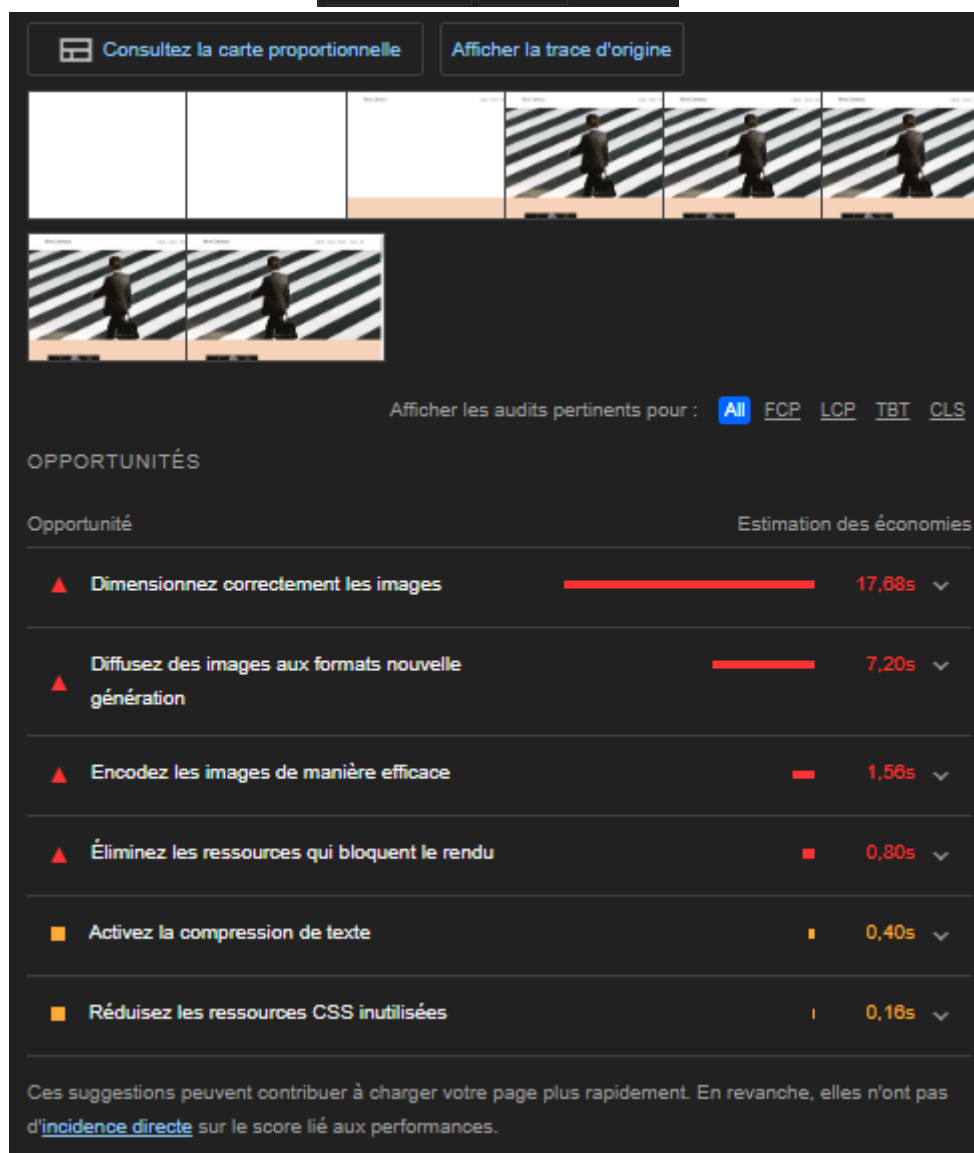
Consultez la carte proportionnelle

Afficher la trace d'origine

Afficher les audits pertinents pour : All FCP LCP TBT CLS

OPPORTUNITÉS

| Opportunité | Estimation des économies |
|---|---|
| Dimensionnez correctement les images | 17,68s |
| Diffusez des images aux formats nouvelle génération | 7,20s |
| Encodez les images de manière efficace | 1,56s |
| Éliminez les ressources qui bloquent le rendu | 0,80s |
| Activez la compression de texte | 0,40s |
| Réduisez les ressources CSS inutilisées | 0,16s |

Ces suggestions peuvent contribuer à charger votre page plus rapidement. En revanche, elles n'ont pas d'incidence directe sur le score lié aux performances.